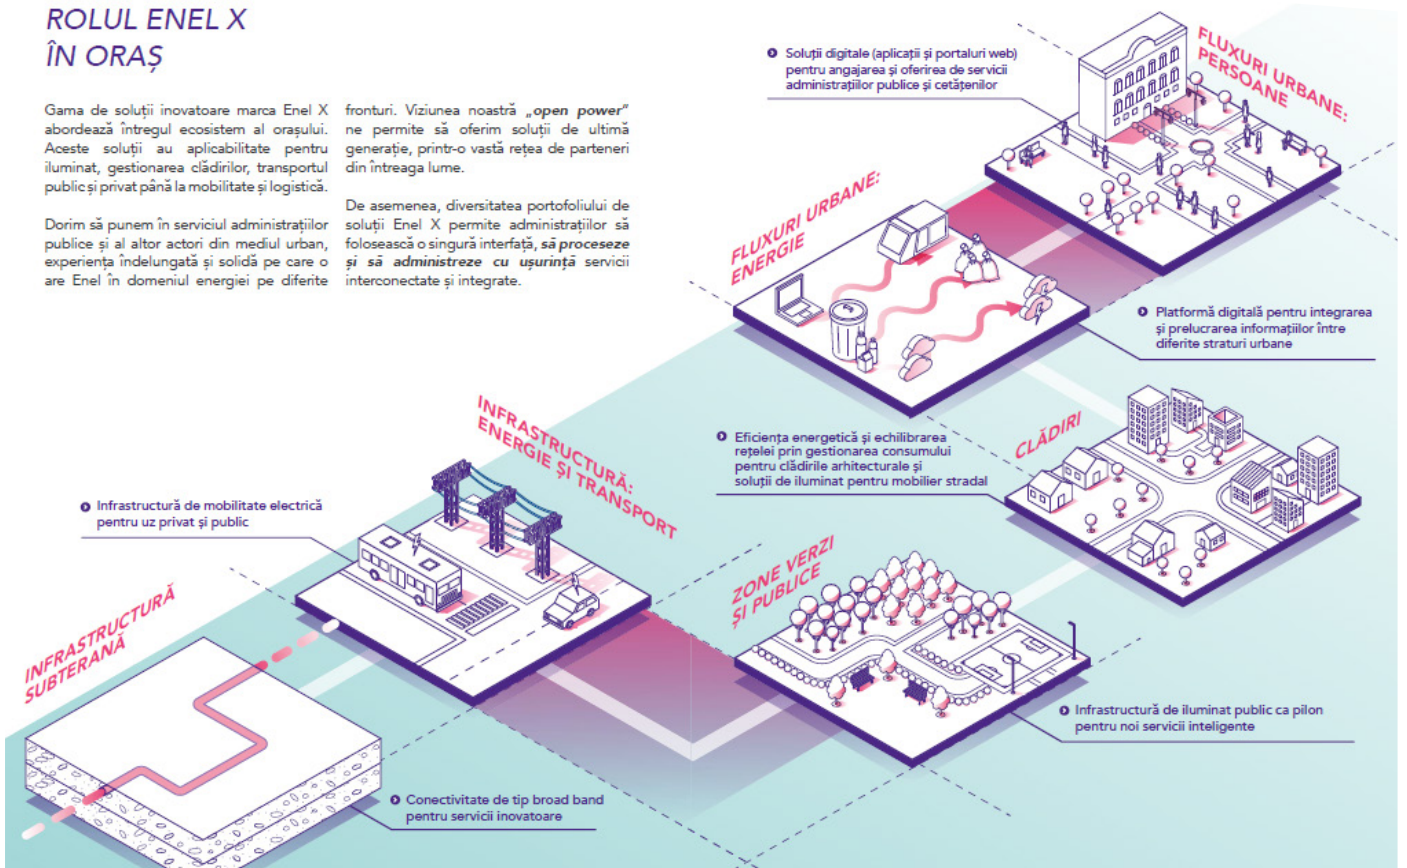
ROLUL ENEL X
ÎN ORAȘ

Gama de soluții inovatoare marca Enel X abordează întregul ecosistem al orașului. Aceste soluții au aplicabilitate pentru iluminat, gestionarea clădirilor, transportul public și privat până la mobilitate și logistică.

Dorim să punem în serviciul administrațiilor publice și al altor actori din mediul urban, experiența îndelungată și solidă pe care o are Enel în domeniul energiei pe diferite fronturi. Viziunea noastră „open power" ne permite să oferim soluții de ultimă generație, printr-o vastă rețea de parteneri din întreaga lume.

De asemenea, diversitatea portofoliului de soluții Enel X permite administrațiilor să folosească o singură interfață, să proceseze și să administreze cu ușurință servicii interconectate și integrate.

Soluții digitale (aplicații și portaluri web) pentru angajarea și oferirea de servicii administrațiilor publice și cetățenilor

FLUXURI URBANE: PERSOANE

FLUXURI URBANE: ENERGIE

Platformă digitală pentru integrarea și prelucrarea informațiilor între diferite straturi urbane

CLĂDIRI

Eficiența energetică și echilibrarea rețelei prin gestionarea consumului pentru clădirile arhitecturale și soluții de iluminat pentru mobilier stradal

INFRASTRUCTURĂ: ENERGIE ȘI TRANSPORT

Infrastructură de mobilitate electrică pentru uz privat și public

ZONE VERZI ȘI PUBLICE

INFRASTRUCTURĂ SUBTERANĂ

Infrastructură de iluminat public ca pilon pentru noi servicii inteligente

Conectivitate de tip broad band pentru servicii inovatoare